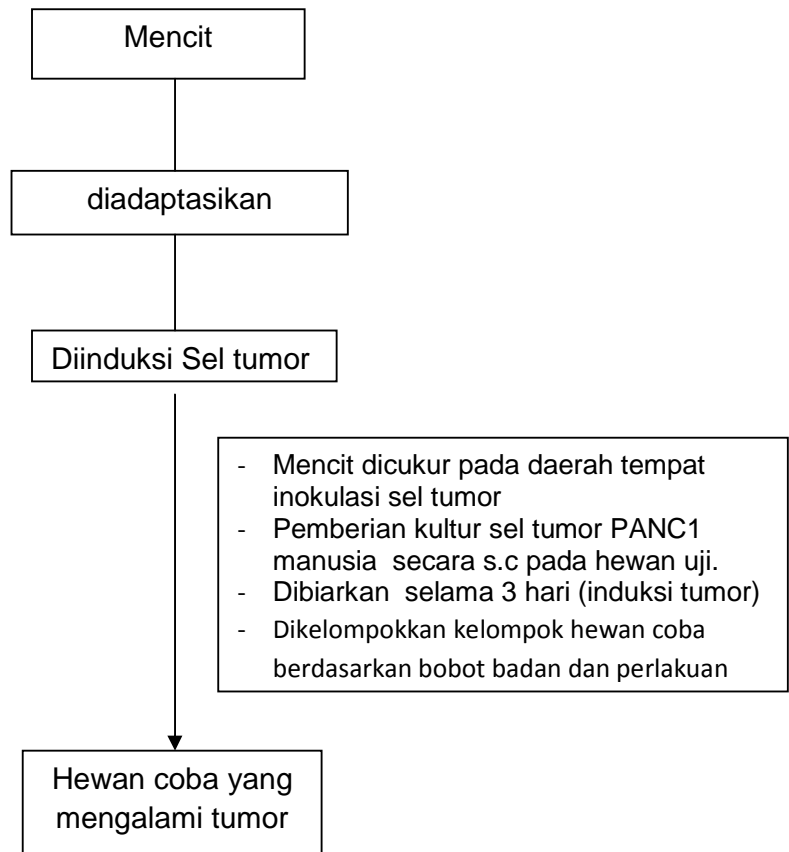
Mencit

diadaptasikan

Diinduksi Sel tumor

- Mencit dicukur pada daerah tempat inokulasi sel tumor
- Pemberian kultur sel tumor PANC1 manusia secara s.c pada hewan uji.
- Dibiarkan selama 3 hari (induksi tumor)
- Dikelompokkan kelompok hewan coba berdasarkan bobot badan dan perlakuan

Hewan coba yang mengalami tumor